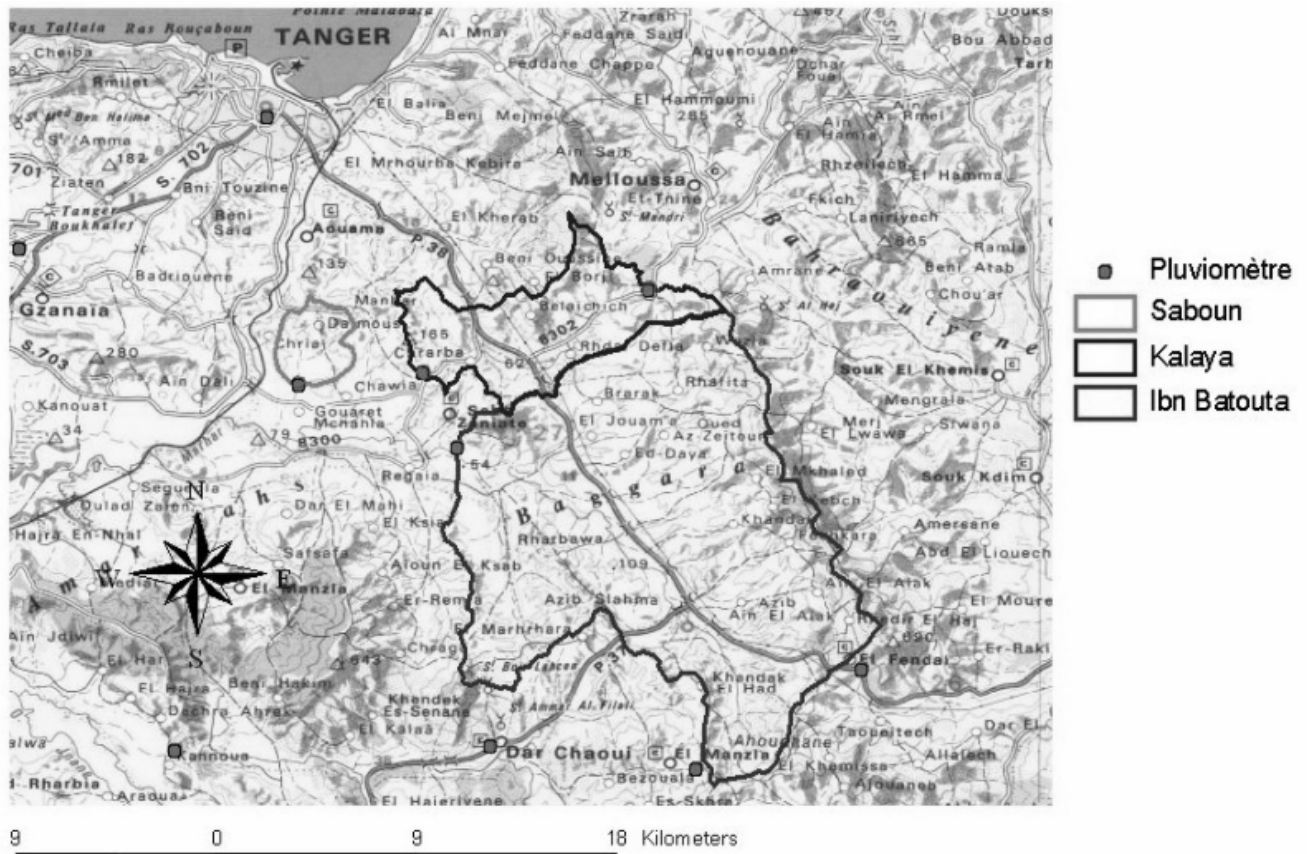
Ras Tallaia Ras Rouçaboun
Pointe Malabata
TANGER
Cheiba
Rmilet
S. Med Ben Halima
S. Amma
182
701
Ziaten
S. 702
Tanger Boukhalef
Bni Touzine
Beni Said
Aouama
135
Badriouene
Gzanaia
S.703
280
Ain Dali
Kanouat
34
Manker
Daimous
Chriai
165
Cherarba
Chawia
Gouaret Mchania
79
8300
Ziniato
54
Regaia
Segunia
Oulad Zaien
Dar El Mahi
El Ksia
Hajra En-Nhal
N
W
E
S
Wedia
Satsafa
El Manzla
Aloun El Ksab
Er-Rema
Ain Jdiwi
El Har
El Hajra
Beni Hakim
943
Marhrhara
Chrag
Dechra Ahrek
Khandek Es-Senane
El Kalaa
Kannoua
Rharbia
Araoua
El Hajeriyene
Dar Chaoui
El Manzla
Bezouala
Es-Skhra
Al Mnar
Zrarah
Feddane Said
Feddane Chappo
Aguenouane
Dchar Foual
El Balia
Beni Mejmel
El Hammoumi
285
El Mrhourha Kebira
Ain Salb
Melloussa
El Thine
S. Mendri
El Kherab
P38
Beni Ouassin
El Bori
Beiaichich
8302
Rhdir Delia
62
Brarak
Rhafita
El Jouam'a
Oued
Az-Zeitoun
Ed-Daya
Baggara
Rharbawa
109
Azib Slahma
Marhrhara
S. Bou Lahcen
P38
S. Ammar Al Filali
Khandek El Had
Ahouchane
El Khemissa
Ain El Alak
Azib
Douks
Bou Abbad
Tarh
Ain El Hamia
As Rmel
Rhzoilech
El Hamma
Fkich
Laniriyech
865
Ramla
Beni Atab
Amrane
S. Al Hej
Chou'ar
Bahrouiyene
Wirzla
Souk El Khemis
Mengrala
Merj El Lwawa
Siwana
El Mkhaled
Souk Kdim
Khandek
Amersane
Abd El Liouech
El Alak
El Moure
Rkadir El Haj
690
Er-Raki
El Fendal
Taoueitech
Dar El
Allalech
Aiouaneb
Pluviomètre
Saboun
Kalaya
Ibn Batouta
9 0 9 18 Kilometers